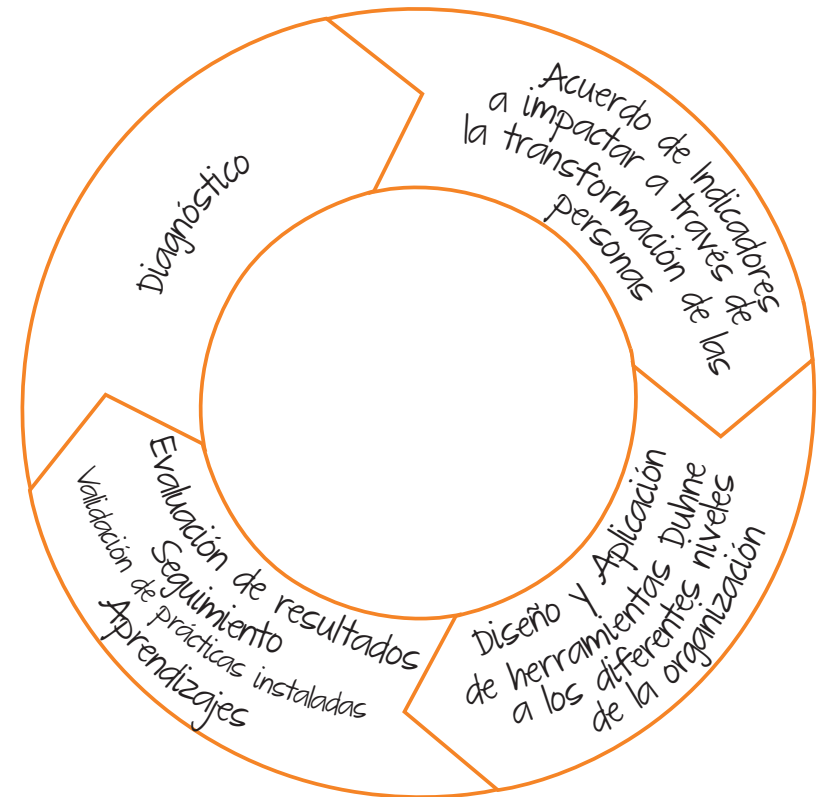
Diagnóstico

Acuerdo de Indicadores a impactar a través de la transformación de las personas

Diseño Y Aplicación de herramientas Duhne a los diferentes niveles de la organización

Evaluación de resultados
Seguimiento
Validación de prácticas instaladas
Aprendizajes